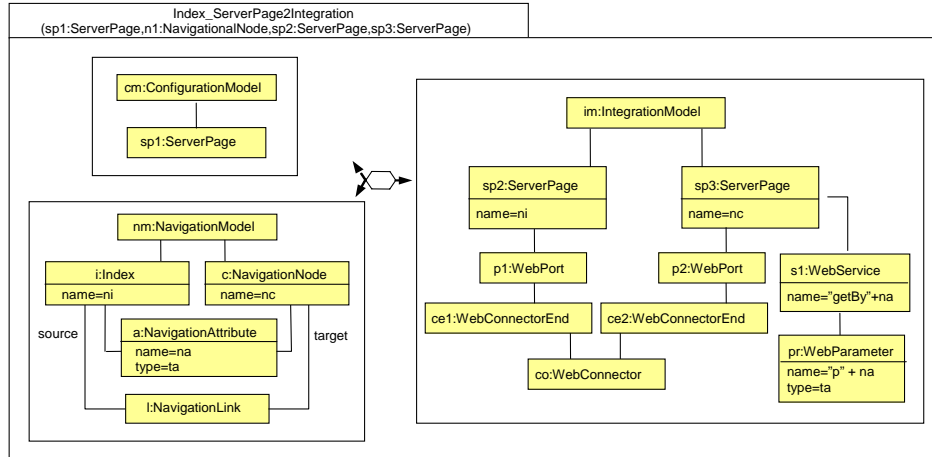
Index_ServerPage2Integration
(sp1:ServerPage,n1:NavigationalNode,sp2:ServerPage,sp3:ServerPage)

cm:ConfigurationModel

sp1:ServerPage

nm:NavigationModel

i:Index
name=ni

c:NavigationNode
name=nc

source

a:NavigationAttribute
name=na
type=ta

target

l:NavigationLink

im:IntegrationModel

sp2:ServerPage
name=ni

sp3:ServerPage
name=nc

p1:WebPort

p2:WebPort

s1:WebService
name="getBy"+na

ce1:WebConnectorEnd

ce2:WebConnectorEnd

pr:WebParameter
name="p" + na
type=ta

co:WebConnector